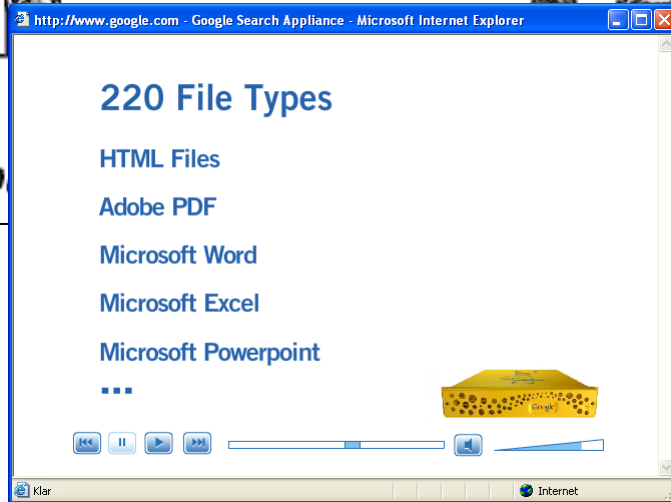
http://www.google.com - Google Search Appliance - Microsoft Internet Explorer

220 File Types

HTML Files

Adobe PDF

Microsoft Word

Microsoft Excel

Microsoft Powerpoint

...

Google

Klar

Internet